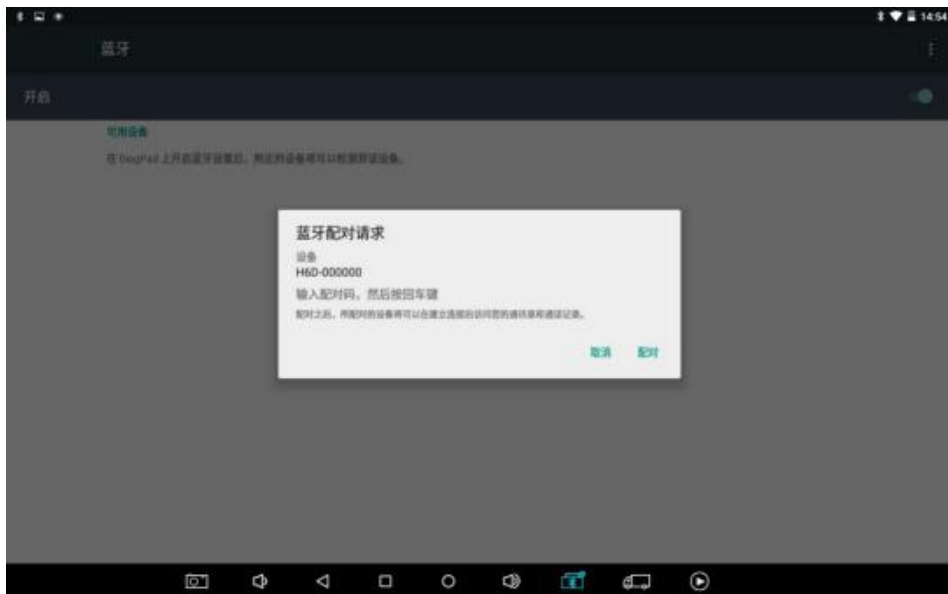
14:54

蓝牙

开启

可用设备

在 DiagPad 上开启蓝牙设置后，附近的设备将可以检测到该设备。

蓝牙配对请求

设备
H6D-000000

输入配对码，然后按回车键

配对之后，所配对的设备将可以在建立连接后访问您的通讯录和通话记录。

取消 配对